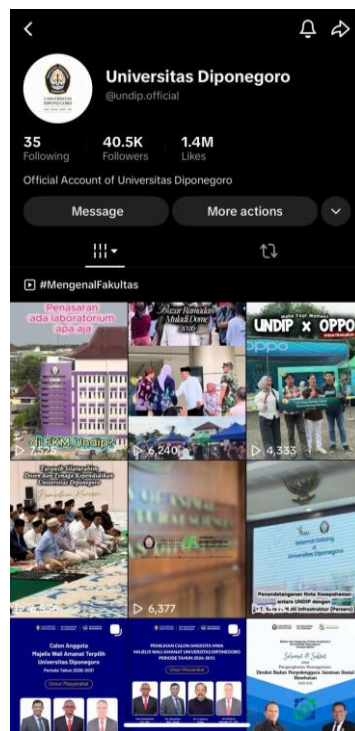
Universitas Diponegoro
@undip.official

35 Following
40.5K Followers
1.4M Likes

Official Account of Universitas Diponegoro

Message
More actions

#MengenalFakultas

Penasaran ada laboratorium apa aja
di FKM Undip
7,525

Bazar Ramadan
6,240

UNDIP x OPPO
4,333

Tarawih Silaturahim Dosen dan Tenaga Kependidikan Universitas Diponegoro
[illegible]

6,377

Selamat Datang
Penandatanganan Nota Kesepahaman antara UNDIP dengan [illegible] Infrastruktur (Persero)

Calon Anggota Majelis Wali Amanat Terpilih Universitas Diponegoro
Unsur Masyarakat

PEMILIHAN CALON ANGGOTA MWA MAJELIS WALI AMANAT UNIVERSITAS DIPONEGORO
Unsur Masyarakat

Selamat & Sukses
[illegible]